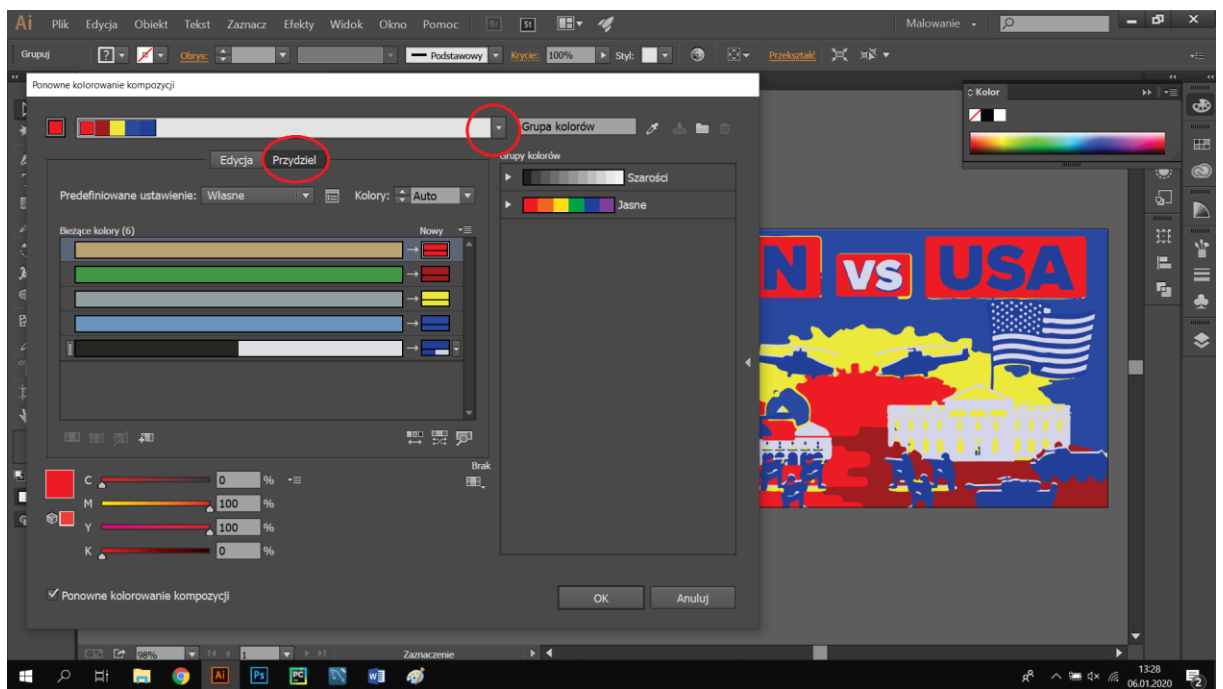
Ai Plik Edycja Obiekt Tekst Zaznacz Efekty Widok Okno Pomoc Br St

Malowanie

Grupuj Obrys: Podstawowy Krycie: 100% Styl: Przekształć

Ponowne kolorowanie kompozycji

Grupa kolorów

Edycja Przydziel

Grupy kolorów

Szarości

Jasne

Predefiniowane ustawienie: Własne Kolory: Auto

Bieżące kolory (6) Nowy

C 0 %
M 100 %
Y 100 %
K 0 %

Brak

Ponowne kolorowanie kompozycji

OK Anuluj

Kolor

N VS USA

98% 1 Zaznaczenie

13:28
06.01.2020